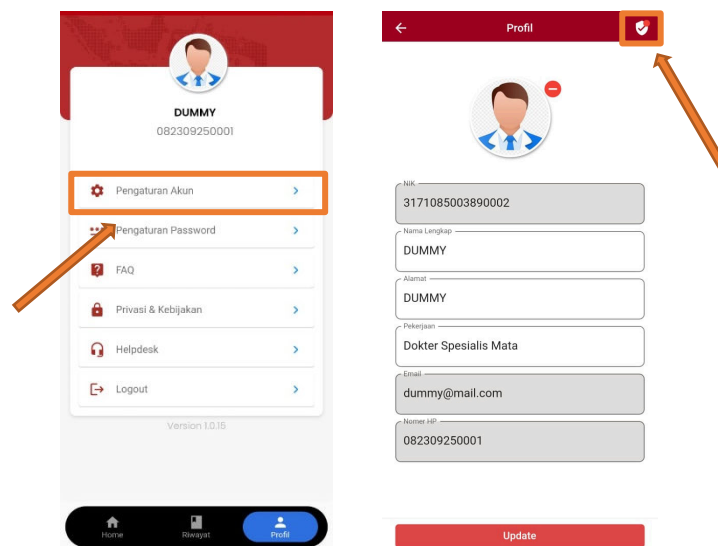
DUMMY
082309250001

Pengaturan Akun
Pengaturan Password
FAQ
Privasi & Kebijakan
Helpdesk
Logout

Version 1.0.15

Home
Riwayat
Profil

Profil

NIK
3171085003890002
Nama Lengkap
DUMMY
Alamat
DUMMY
Pekerjaan
Dokter Spesialis Mata
Email
dummy@mail.com
Nomer HP
082309250001

Update